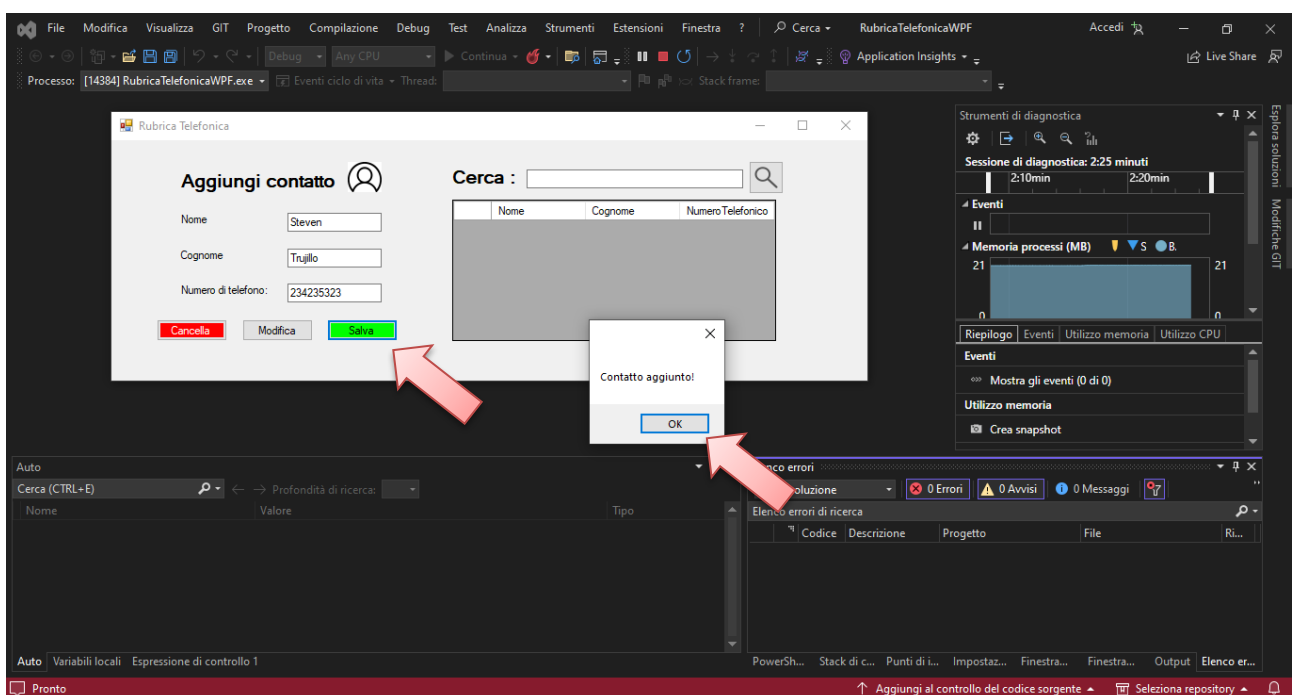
File Modifica Visualizza GIT Progetto Compilazione Debug Test Analizza Strumenti Estensioni Finestra ? Cerca RubricaTelefonicaWPF Accedi

Debug Any CPU Continua Application Insights Live Share

Processo: [14384] RubricaTelefonicaWPF.exe Eventi ciclo di vita Thread: Stack frame:

Rubrica Telefonica

Aggiungi contatto

Nome Steven

Cognome Trujillo

Numero di telefono: 234235323

Cancella Modifica Salva

Cerca :

| Nome | Cognome | NumeroTelefonico |
|---|---|---|

Contatto aggiunto!

OK

Strumenti di diagnostica

Sessione di diagnostica: 2:25 minuti

2:10min 2:20min

Eventi

Memoria processi (MB) S B.

21 21

0 0

Riepilogo Eventi Utilizzo memoria Utilizzo CPU

Eventi

Mostra gli eventi (0 di 0)

Utilizzo memoria

Crea snapshot

Esplora soluzioni Modifiche GIT

Auto

Cerca (CTRL+E) Profondità di ricerca:

Nome Valore Tipo

Auto Variabili locali Espressione di controllo 1

Elenco errori

oluzione 0 Errori 0 Avvisi 0 Messaggi

Elenco errori di ricerca

Codice Descrizione Progetto File Ri...

PowerSh... Stack di c... Punti di i... Impostaz... Finestra... Finestra... Output Elenco er...

Pronto Aggiungi al controllo del codice sorgente Seleziona repository